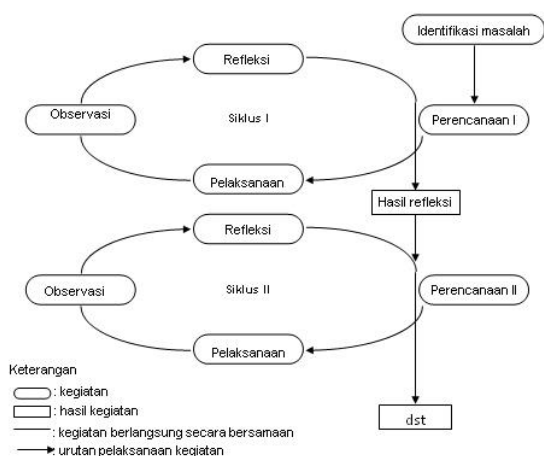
Identifikasi masalah

Refleksi

Observasi

Siklus I

Perencanaan I

Pelaksanaan

Hasil refleksi

Refleksi

Observasi

Siklus II

Perencanaan II

Pelaksanaan

Keterangan
: kegiatan
: hasil kegiatan
: kegiatan berlangsung secara bersamaan
: urutan pelaksanaan kegiatan

dst